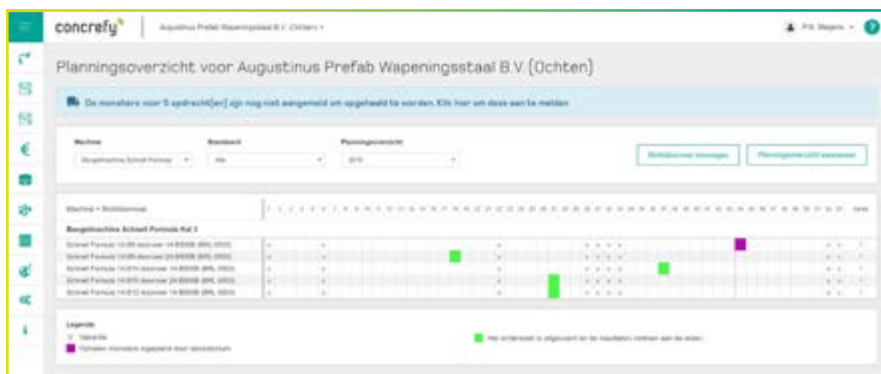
concrefy

Augustinus Prefab Wapeningsstaal B.V. (Ochten)

P.K. Meyers

Planningsoverzicht voor Augustinus Prefab Wapeningsstaal B.V. (Ochten)

De monsters voor 5 opdracht(en) zijn nog niet aangemeld om opgehaald te worden. Klik hier om deze aan te melden.

Machine
Buigmachine Schnell Formula

Standaard
Alle

Planningsoverzicht
2019

Rolbladnormen toevoegen

Planningsoverzicht aanpassen

Machine + Rolbladnormen

Buigmachine Schnell Formula Kal 3

Schnell Formula 14.09 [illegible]
Schnell Formula 14.09 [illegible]
Schnell Formula 14.011 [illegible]
Schnell Formula 14.011 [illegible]
Schnell Formula 14.012 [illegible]

Legenda
Vakantie
Ophalen monsters ingepland door laboratorium

Het onderzoek is uitgevoerd en de resultaten voldoen aan de eisen.